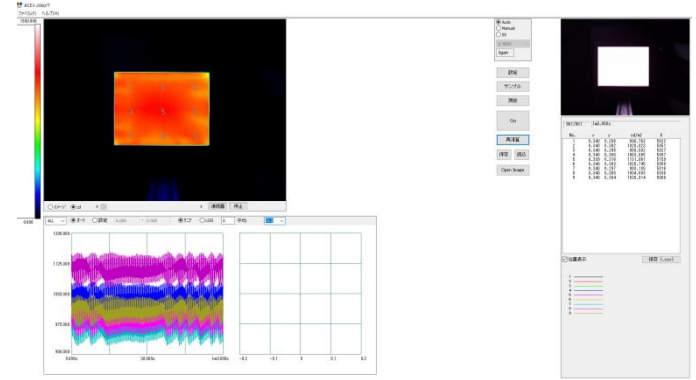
ACEI-2DLY
ファイル(F) ヘルプ(H)

Auto
Manual
10
Span

設定
サンプル
測定
Go
再演算
保存 読込
Open Image

ALL すべて 設定 オプ LOG 0 平均

1200.000
1125.000
1050.000
975.000
900.000
0.00s 30.00s 1m0.00s

-0.2 -0.1 0 0.1 0.2

0.000

ステージ cd

連続撮 停止

No. x y cd/m2 K
1 0.340 0.399 968.782 5121
2 0.340 0.391 1019.022 5097
3 0.340 0.399 998.082 5027
4 0.340 0.393 1009.899 5097
5 0.339 0.419 1121.081 5153
6 0.340 0.403 1026.745 5059
7 0.340 0.397 993.167 5013
8 0.340 0.399 1001.493 5018
9 0.340 0.394 1029.214 5053

位置表示
保存 (.csv)

1
2
3
4
5
6
7
8
9